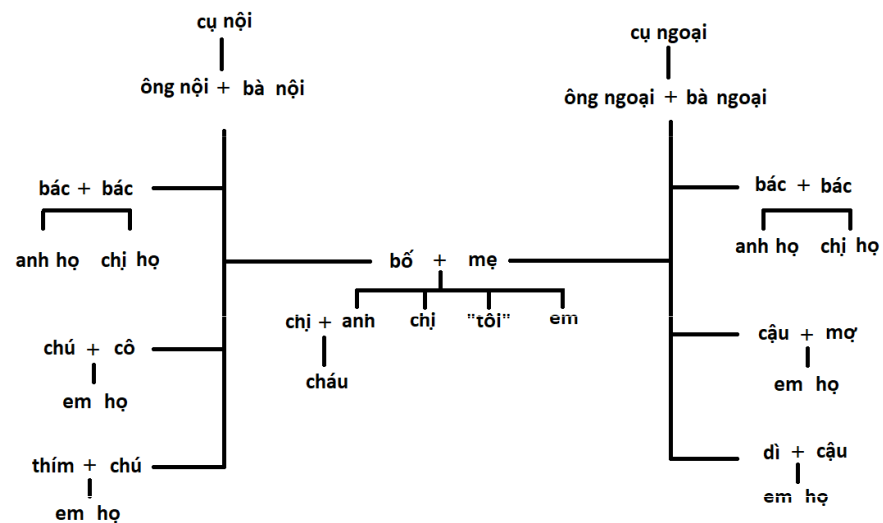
cụ nội

ông nội + bà nội

cụ ngoại

ông ngoại + bà ngoại

bác + bác

anh họ chị họ

bác + bác

anh họ chị họ

bố + mẹ

chị + anh

cháu

chị

"tôi"

em

chú + cô

em họ

cậu + mợ

em họ

thím + chú

em họ

dì + cậu

em họ